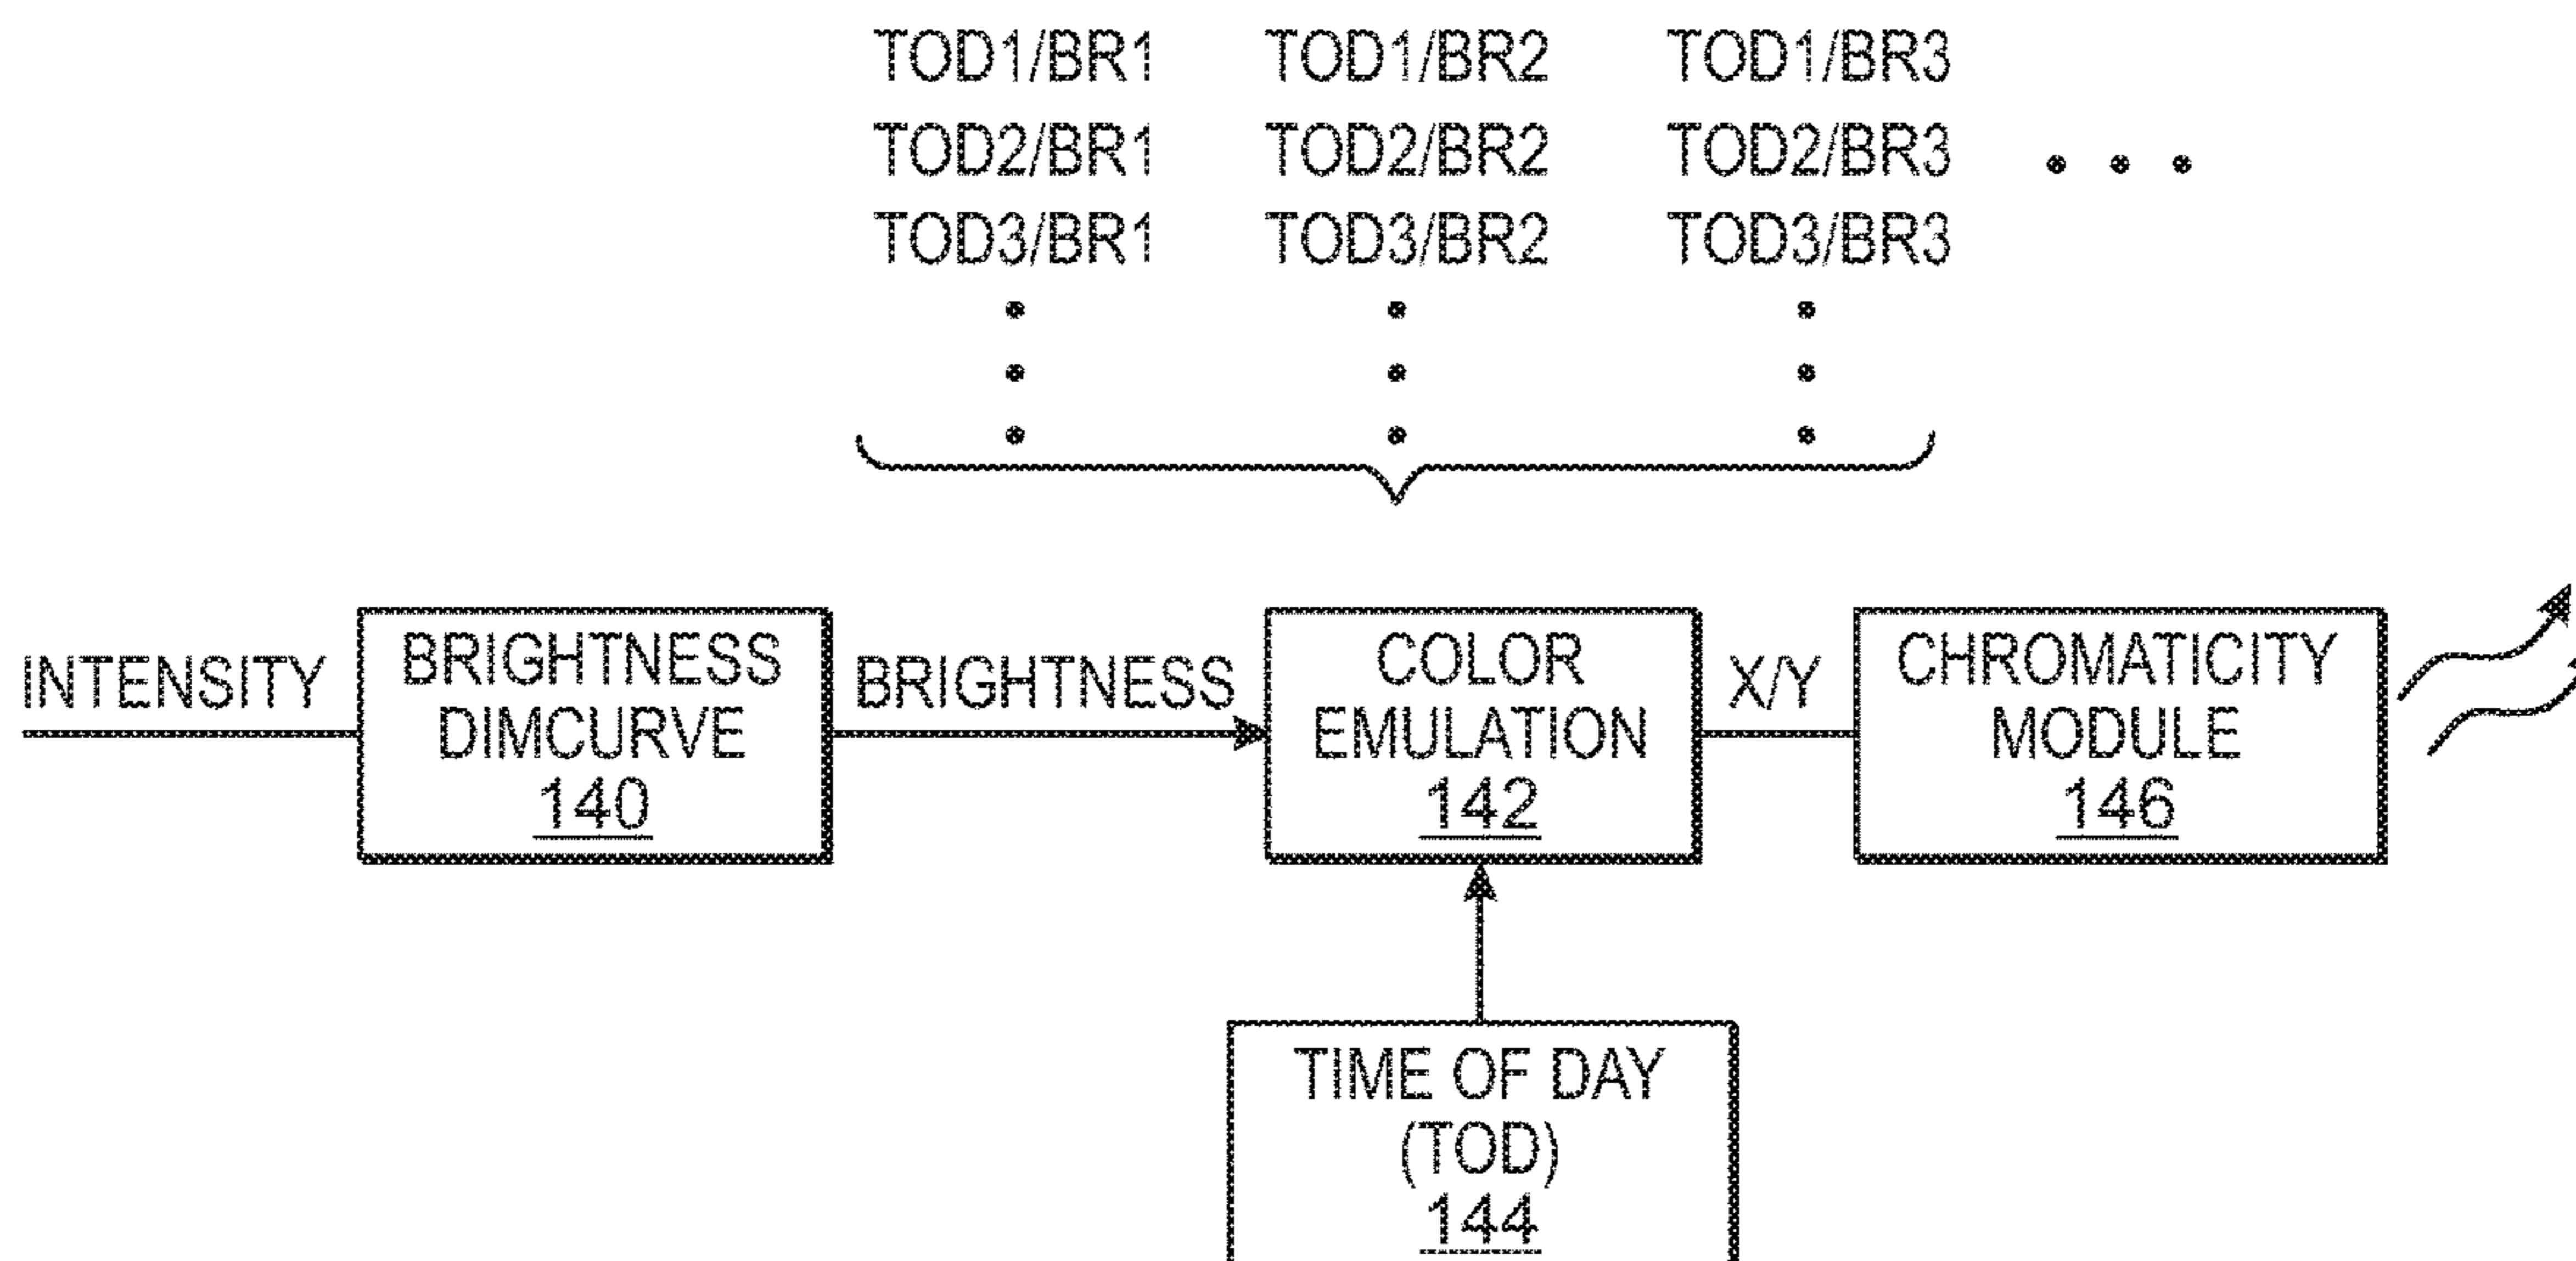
TOD1/BR1 TOD1/BR2 TOD1/BR3
TOD2/BR1 TOD2/BR2 TOD2/BR3 . . .
TOD3/BR1 TOD3/BR2 TOD3/BR3

INTENSITY

BRIGHTNESS DIMCURVE 140

BRIGHTNESS

COLOR EMULATION 142

X/Y

CHROMATICITY MODULE 146

TIME OF DAY (TOD) 144